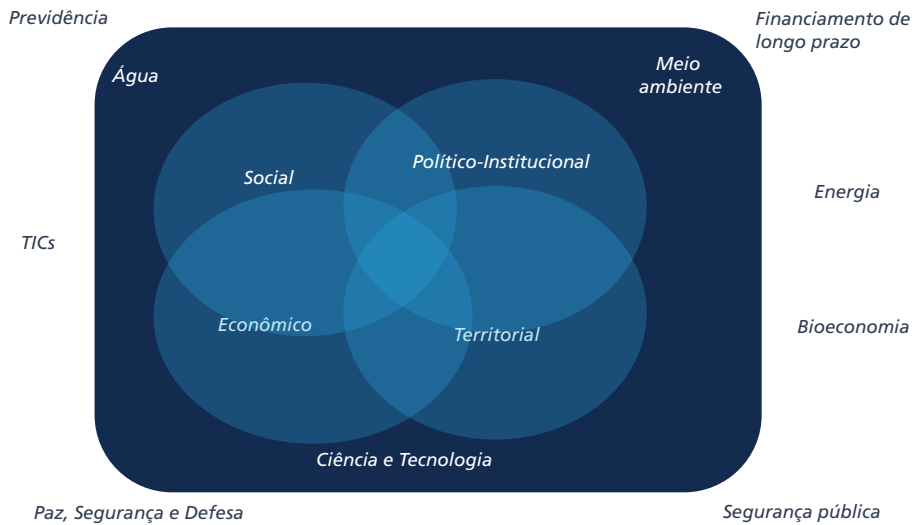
Previdência

Financiamento de longo prazo

Água

Meio ambiente

Social

Político-Institucional

Energia

TICs

Econômico

Territorial

Bioeconomia

Ciência e Tecnologia

Paz, Segurança e Defesa

Segurança pública